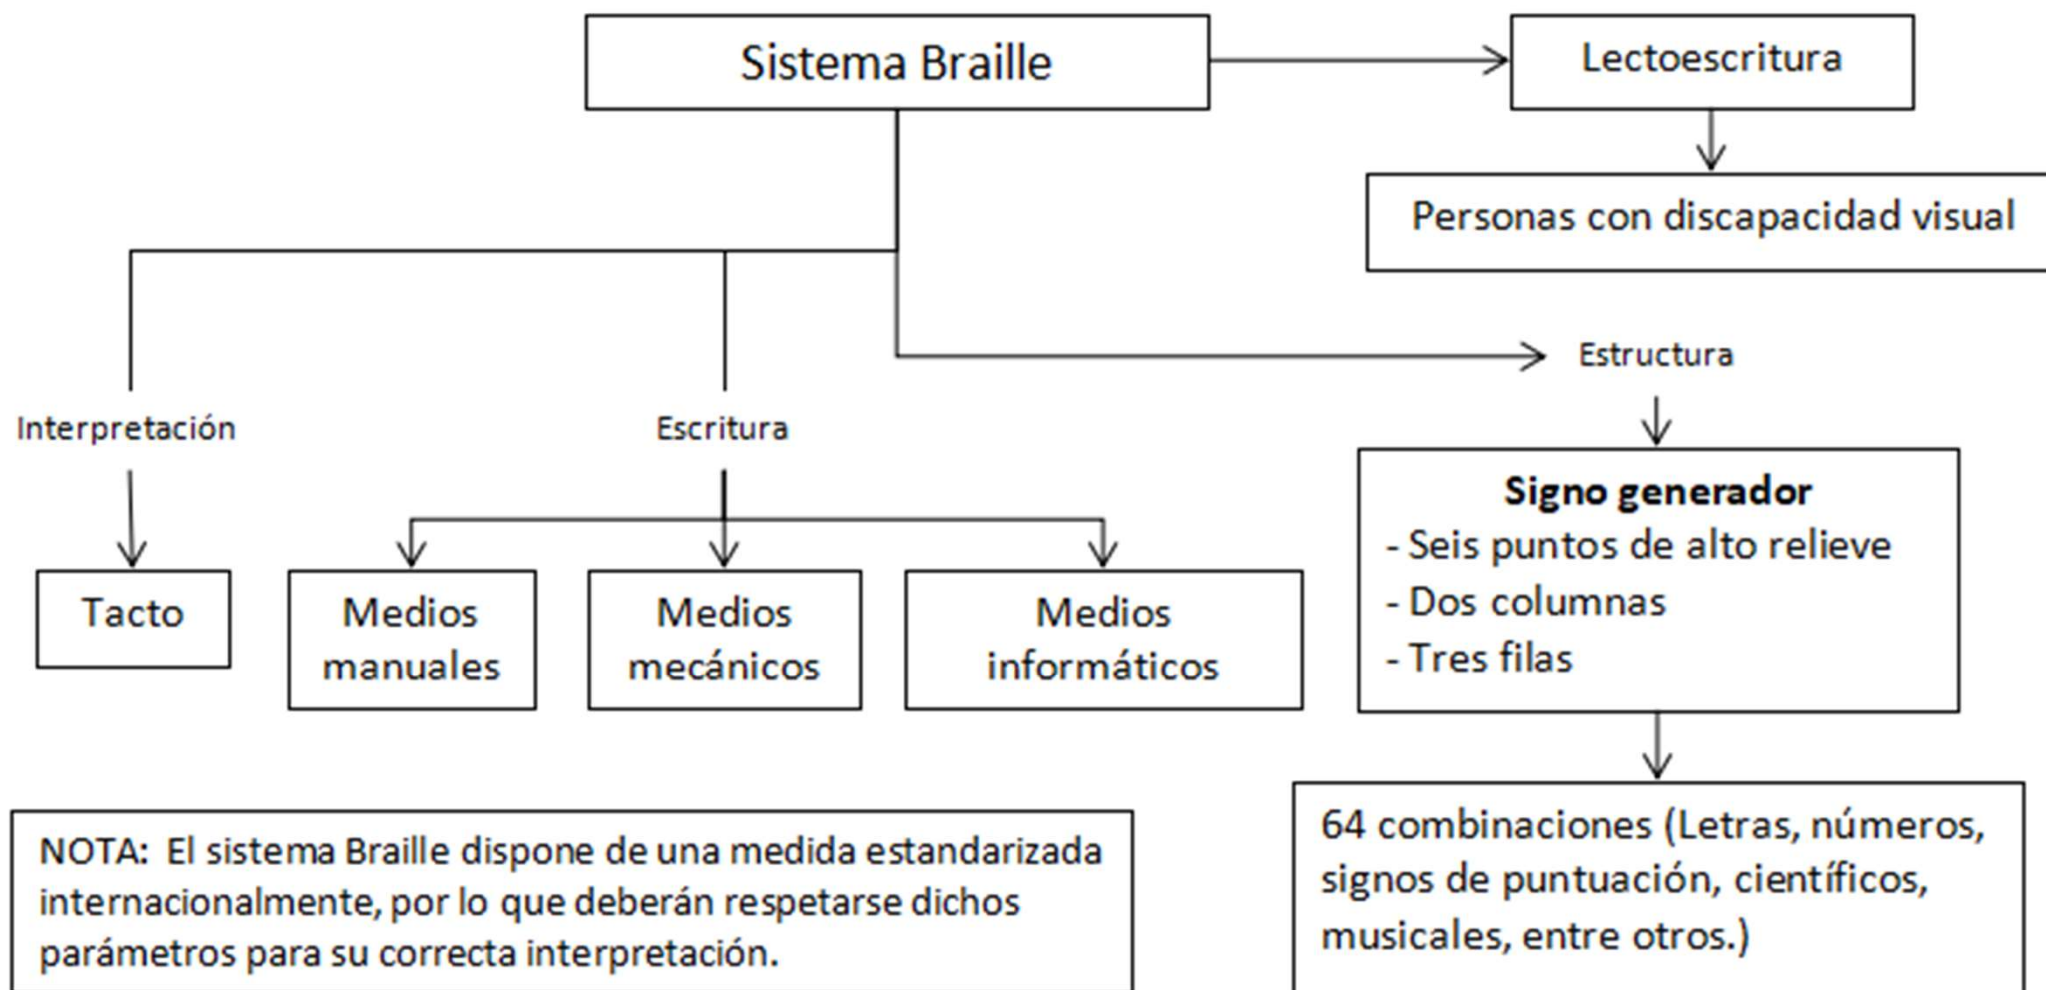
Sistema Braille

Lectoescritura

Personas con discapacidad visual

Estructura

Interpretación

Escritura

Tacto

Medios manuales

Medios mecánicos

Medios informáticos

**Signo generador**
- Seis puntos de alto relieve
- Dos columnas
- Tres filas

64 combinaciones (Letras, números, signos de puntuación, científicos, musicales, entre otros.)

NOTA: El sistema Braille dispone de una medida estandarizada internacionalmente, por lo que deberán respetarse dichos parámetros para su correcta interpretación.